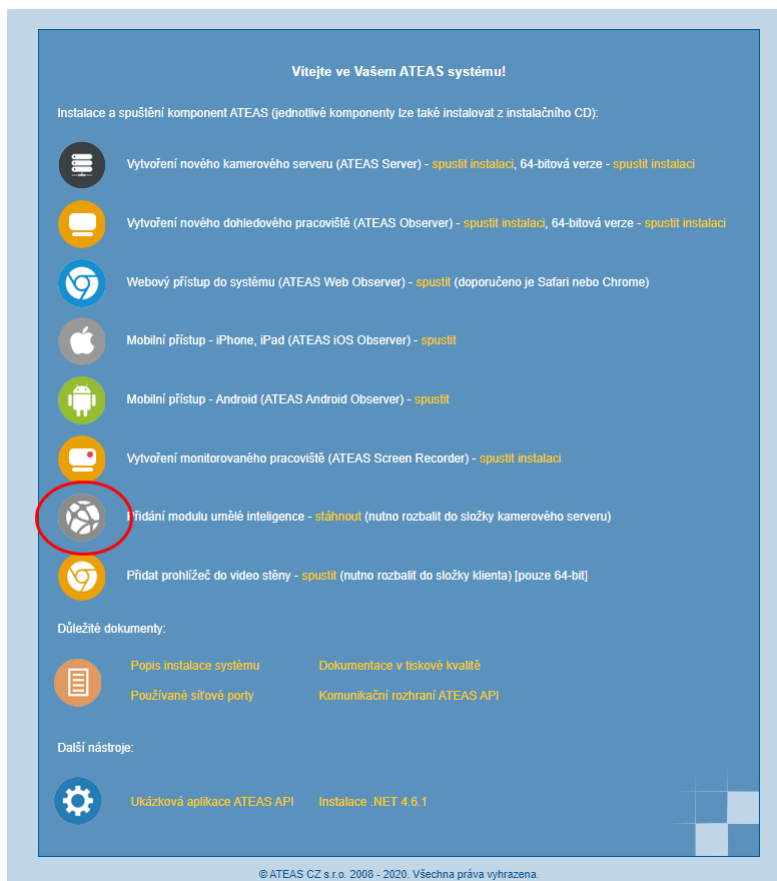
Vítejte ve Vašem ATEAS systému!

Instalace a spuštění komponent ATEAS (jednotlivé komponenty lze také instalovat z instalačního CD):

Vytvoření nového kamerového serveru (ATEAS Server) - spustit instalaci, 64-bitová verze - spustit instalaci

Vytvoření nového dohledového pracoviště (ATEAS Observer) - spustit instalaci, 64-bitová verze - spustit instalaci

Webový přístup do systému (ATEAS Web Observer) - spustit (doporučeno je Safari nebo Chrome)

Mobilní přístup - iPhone, iPad (ATEAS iOS Observer) - spustit

Mobilní přístup - Android (ATEAS Android Observer) - spustit

Vytvoření monitorovaného pracoviště (ATEAS Screen Recorder) - spustit instalaci

Přidání modulu umělé inteligence - stáhnout (nutno rozbalit do složky kamerového serveru)

Přidat prohlížeč do video stěny - spustit (nutno rozbalit do složky klienta) [pouze 64-bit]

Důležité dokumenty:

Popis instalace systému
Dokumentace v tiskové kvalitě
Používané síťové porty
Komunikační rozhraní ATEAS API

Další nástroje:

Ukázková aplikace ATEAS API
Instalace .NET 4.6.1

© ATEAS CZ s.r.o. 2008 - 2020. Všechna práva vyhrazena.